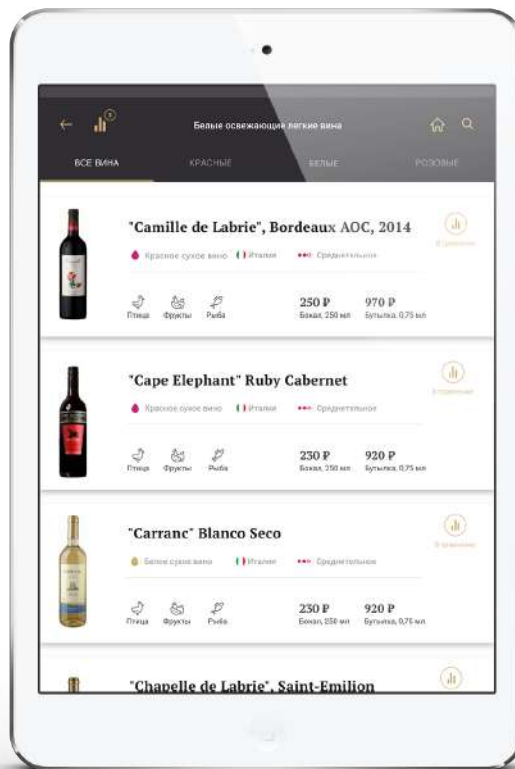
Белые освежающие легкие вина

ВСЕ ВИНА
КРАСНЫЕ
БЕЛЫЕ
РОЗОВЫЕ

"Camille de Labrie", Bordeaux AOC, 2014

Красное сухое вино
Италия
Среднетельное

В сравнение

Птица
Фрукты
Рыба

250 ₽
Бокал, 250 мл
970 ₽
Бутылка, 0,75 мл

"Cape Elephant" Ruby Cabernet

Красное сухое вино
Италия
Среднетельное

В сравнение

Птица
Фрукты
Рыба

230 ₽
Бокал, 250 мл
920 ₽
Бутылка, 0,75 мл

"Carranc" Blanco Seco

Белое сухое вино
Италия
Среднетельное

В сравнение

Птица
Фрукты
Рыба

230 ₽
Бокал, 250 мл
920 ₽
Бутылка, 0,75 мл

"Chapelle de Labrie", Saint-Emilion